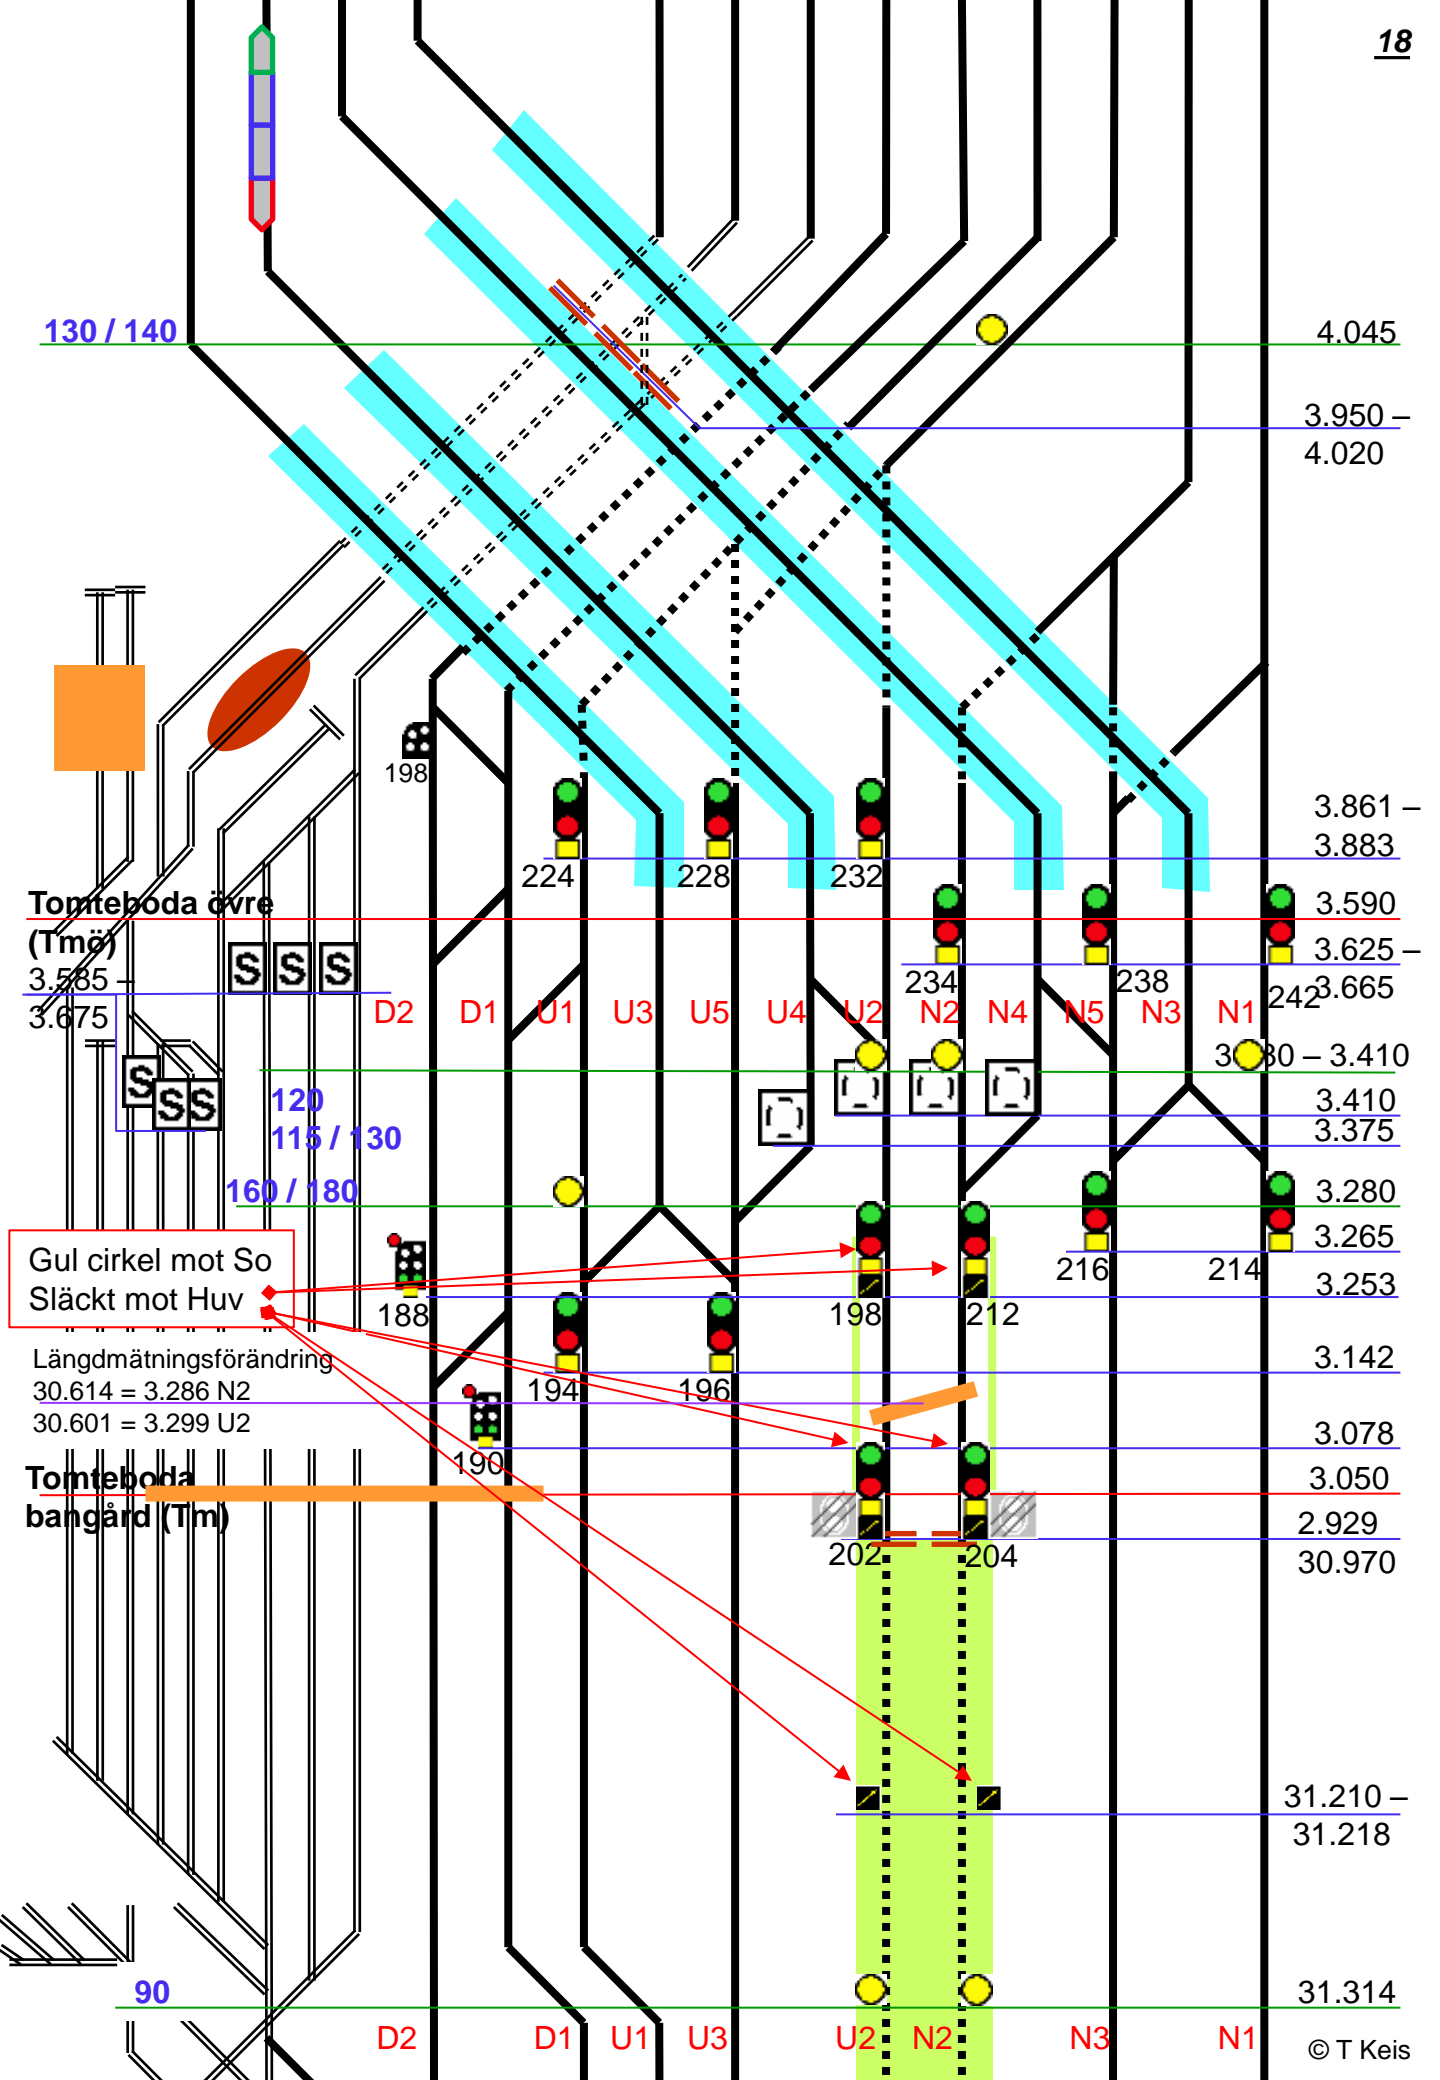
18

130 / 140

4.045

3.950 –
4.020

198

224 228 232

3.861 –
3.883

Tomteboda övre
(Tmö)
3.585 –
3.675

S S S

3.590

234 238 242

3.625 –
3.665

D2 D1 U1 U3 U5 U4 U2 N2 N4 N5 N3 N1

3.330 – 3.410

S S S

120
115 / 130

3.410
3.375

160 / 180

3.280
3.265

Gul cirkel mot So
Släckt mot Huv

188

198 212 216 214

3.253

Längdmätningsförändring
30.614 = 3.286 N2
30.601 = 3.299 U2

194 196

3.142

190

3.078

Tomteboda
bangård (Tm)

3.050

202 204

2.929
30.970

31.210 –
31.218

90

31.314

D2 D1 U1 U3 U2 N2 N3 N1

© T Keis